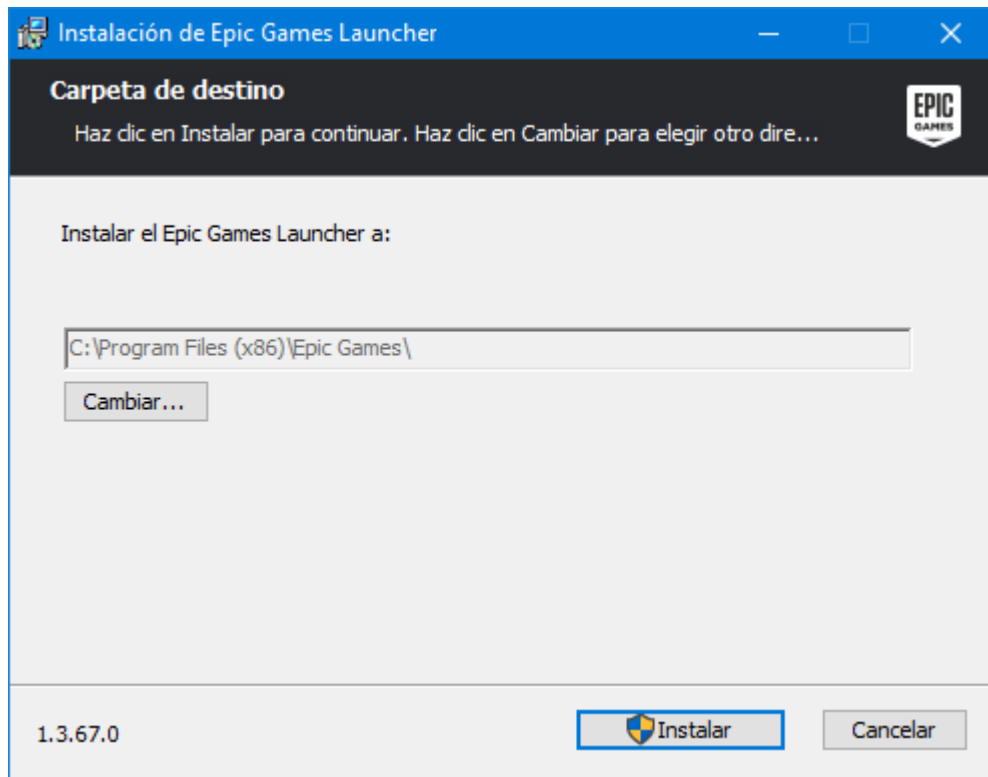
Instalación de Epic Games Launcher

Carpeta de destino

Haz clic en Instalar para continuar. Haz clic en Cambiar para elegir otro dire...

EPIC GAMES

Instalar el Epic Games Launcher a:

C:\Program Files (x86)\Epic Games\

Cambiar...

1.3.67.0

Instalar

Cancelar